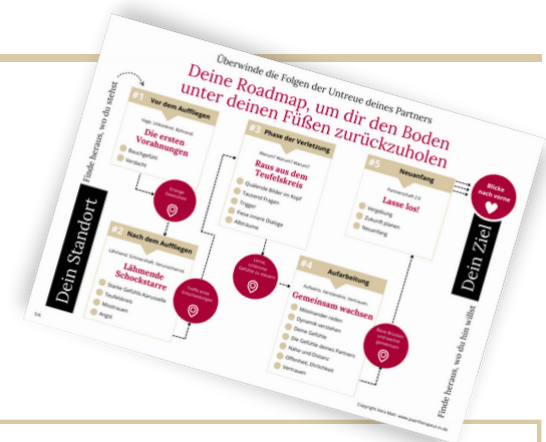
Überwinde die Folgen der Untreue deines Partners

Deine Roadmap, um dir den Boden unter deinen Füßen zurückzuholen

Finde heraus, wo du stehst

Dein Standort

#1 Vor dem Auffliegen

Die ersten Vorahnungen

Bauchgefühl

Verdacht

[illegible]

#2 Nach dem Auffliegen

Lähmende Schockstarre

Starke Gefühls-Karussells

Teufelskreis

Misstrauen

Angst

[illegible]

#3 Phase der Verletzung

Warum? Warum? Warum?

Raus aus dem Teufelskreis

Quälende Bilder im Kopf

Tausend Fragen

Trigger

Fiese innere Dialoge

Abbrüche

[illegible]

#4 Aufarbeitung

Gemeinsam wachsen

Miteinander reden

Dynamik verstehen

Deine Gefühle

Die Gefühle deines Partners

Nähe und Distanz

Offenheit, Ehrlichkeit

Vertrauen

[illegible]

#5 Neuanfang

Lasse los!

Vergebung

Zukunft planen

Neuanfang

Blicke nach vorne

Dein Ziel

Finde heraus, wo du hin willst

Copyright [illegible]